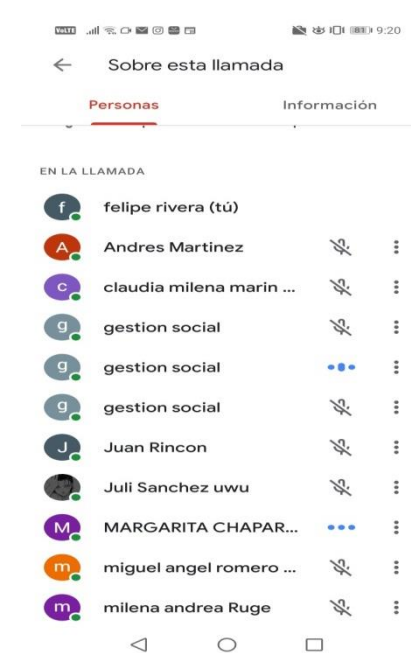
VoLTE 9:20

Sobre esta llamada

Personas

Información

EN LA LLAMADA

f felipe rivera (tú)

A Andres Martinez

c claudia milena marin ...

g gestion social

g gestion social

g gestion social

J Juan Rincon

Juli Sanchez uwu

M MARGARITA CHAPAR...

m miguel angel romero ...

m milena andrea Ruge